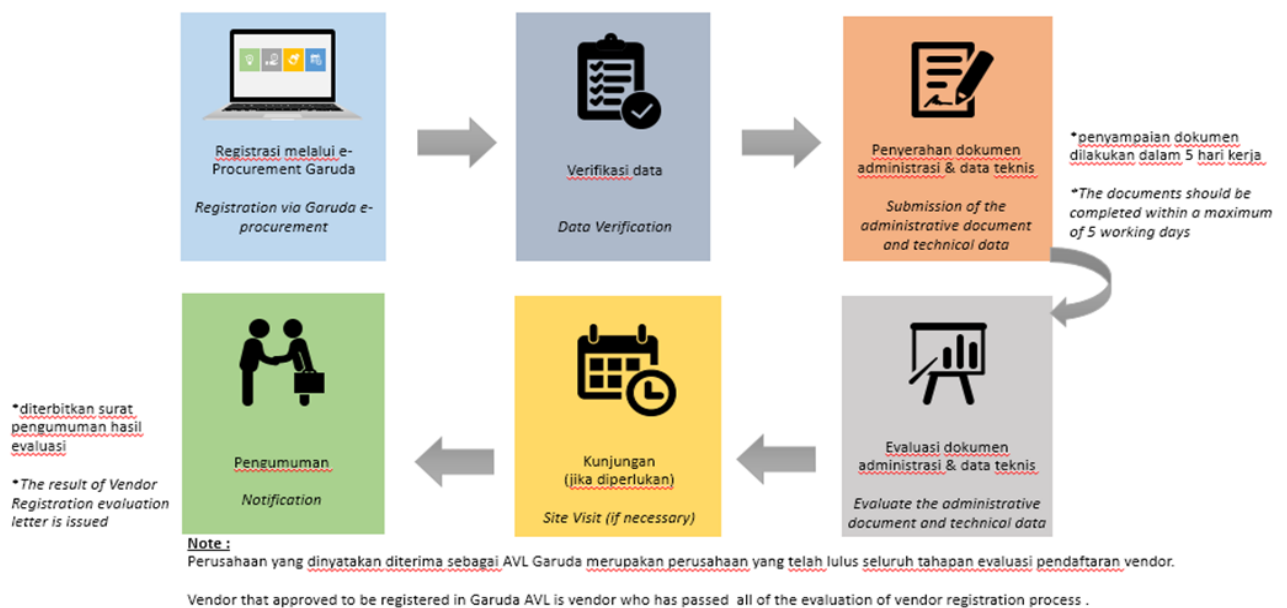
Registrasi melalui e-Procurement Garuda

*Registration via Garuda e-procurement*

Verifikasi data

*Data Verification*

Penyerahan dokumen administrasi & data teknis

*Submission of the administrative document and technical data*

*penyampaian dokumen dilakukan dalam 5 hari kerja

*The documents should be completed within a maximum of 5 working days*

Evaluasi dokumen administrasi & data teknis

*Evaluate the administrative document and technical data*

Kunjungan (jika diperlukan)

*Site Visit (if necessary)*

Pengumuman

*Notification*

*diterbitkan surat pengumuman hasil evaluasi

*The result of Vendor Registration evaluation letter is issued*

Note :
Perusahaan yang dinyatakan diterima sebagai AVL Garuda merupakan perusahaan yang telah lulus seluruh tahapan evaluasi pendaftaran vendor.

Vendor that approved to be registered in Garuda AVL is vendor who has passed all of the evaluation of vendor registration process .